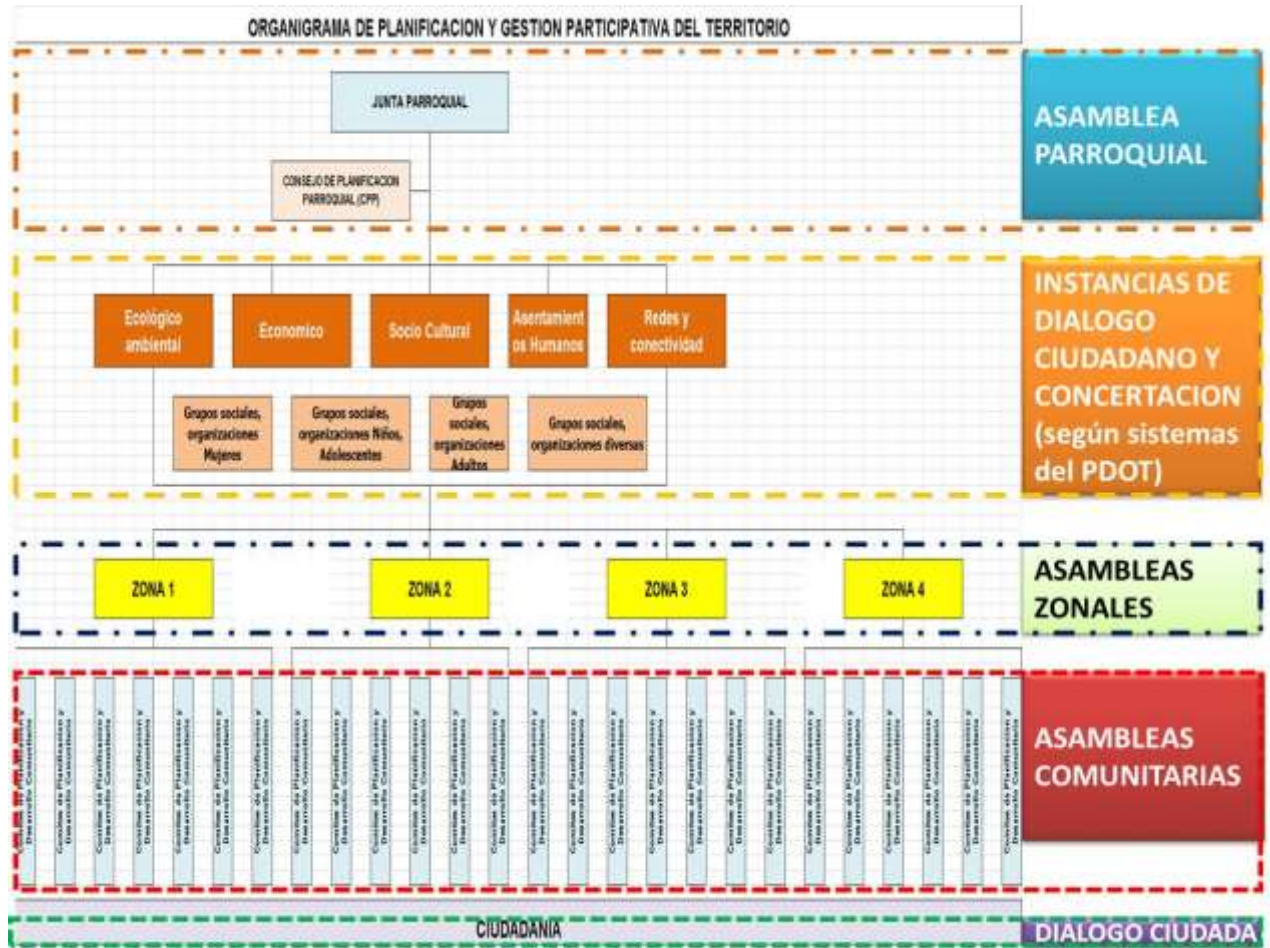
ORGANIGRAMA DE PLANIFICACION Y GESTION PARTICIPATIVA DEL TERRITORIO

JUNTA PARROQUIAL

CONSEJO DE PLANIFICACION PARROQUIAL (CPP)

ASAMBLEA PARROQUIAL

Ecológico ambiental

Economico

Socio Cultural

Asentamientos Humanos

Redes y conectividad

Grupos sociales, organizaciones Mujeres

Grupos sociales, organizaciones Niños, Adolescentes

Grupos sociales, organizaciones Adultos

Grupos sociales, organizaciones diversas

INSTANCIAS DE DIALOGO CIUDADANO Y CONCERTACION (según sistemas del PDOT)

ZONA 1

ZONA 2

ZONA 3

ZONA 4

ASAMBLEAS ZONALES

Comite de Planificacion y Desarrollo Comunitario

Comite de Planificacion y Desarrollo Comunitario

Comite de Planificacion y Desarrollo Comunitario

Comite de Planificacion y Desarrollo Comunitario

Comite de Planificacion y Desarrollo Comunitario

Comite de Planificacion y Desarrollo Comunitario

Comite de Planificacion y Desarrollo Comunitario

Comite de Planificacion y Desarrollo Comunitario

Comite de Planificacion y Desarrollo Comunitario

Comite de Planificacion y Desarrollo Comunitario

Comite de Planificacion y Desarrollo Comunitario

Comite de Planificacion y Desarrollo Comunitario

Comite de Planificacion y Desarrollo Comunitario

Comite de Planificacion y Desarrollo Comunitario

Comite de Planificacion y Desarrollo Comunitario

Comite de Planificacion y Desarrollo Comunitario

Comite de Planificacion y Desarrollo Comunitario

Comite de Planificacion y Desarrollo Comunitario

Comite de Planificacion y Desarrollo Comunitario

Comite de Planificacion y Desarrollo Comunitario

Comite de Planificacion y Desarrollo Comunitario

Comite de Planificacion y Desarrollo Comunitario

Comite de Planificacion y Desarrollo Comunitario

Comite de Planificacion y Desarrollo Comunitario

Comite de Planificacion y Desarrollo Comunitario

ASAMBLEAS COMUNITARIAS

CIUDADANIA

DIALOGO CIUDADA